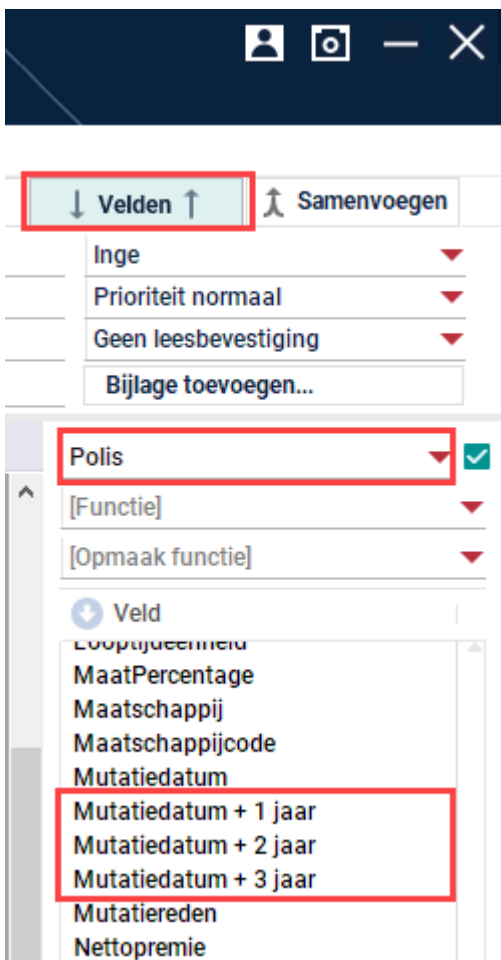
Velden

Samenvoegen

Inge

Prioriteit normaal

Geen leesbevestiging

Bijlage toevoegen...

Polis

[Functie]

[Opmaak functie]

Veld

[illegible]

MaatPercentage

Maatschappij

Maatschappijcode

Mutatiedatum

Mutatiedatum + 1 jaar

Mutatiedatum + 2 jaar

Mutatiedatum + 3 jaar

Mutatiereden

Nettopremie